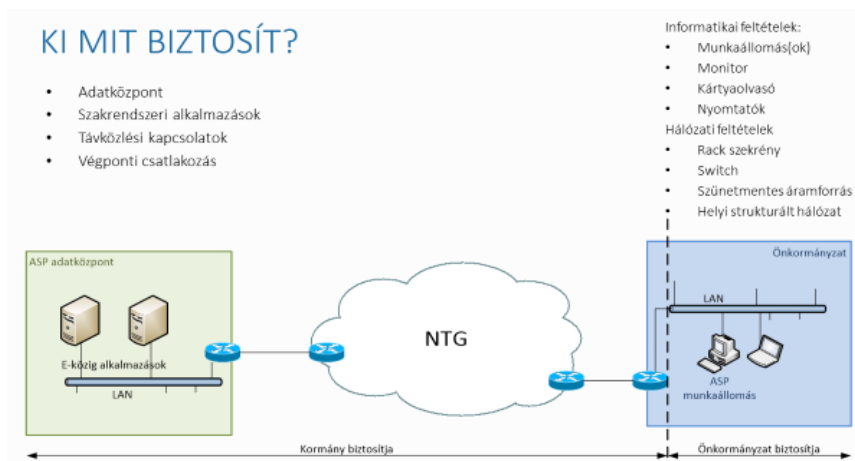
KI MIT BIZTOSÍT?

- Adatközpont
- Szakrendszeri alkalmazások
- Távközlési kapcsolatok
- Végponti csatlakozás

Informatikai feltételek:
- Munkaállomás(ok)
- Monitor
- Kártyaolvasó
- Nyomtatók

Hálózati feltételek
- Rack szekrény
- Switch
- Szünetmentes áramforrás
- Helyi strukturált hálózat

ASP adatközpont

E-közig alkalmazások

LAN

NTG

Önkormányzat

LAN

ASP munkaállomás

Kormány biztosítja

Önkormányzat biztosítja